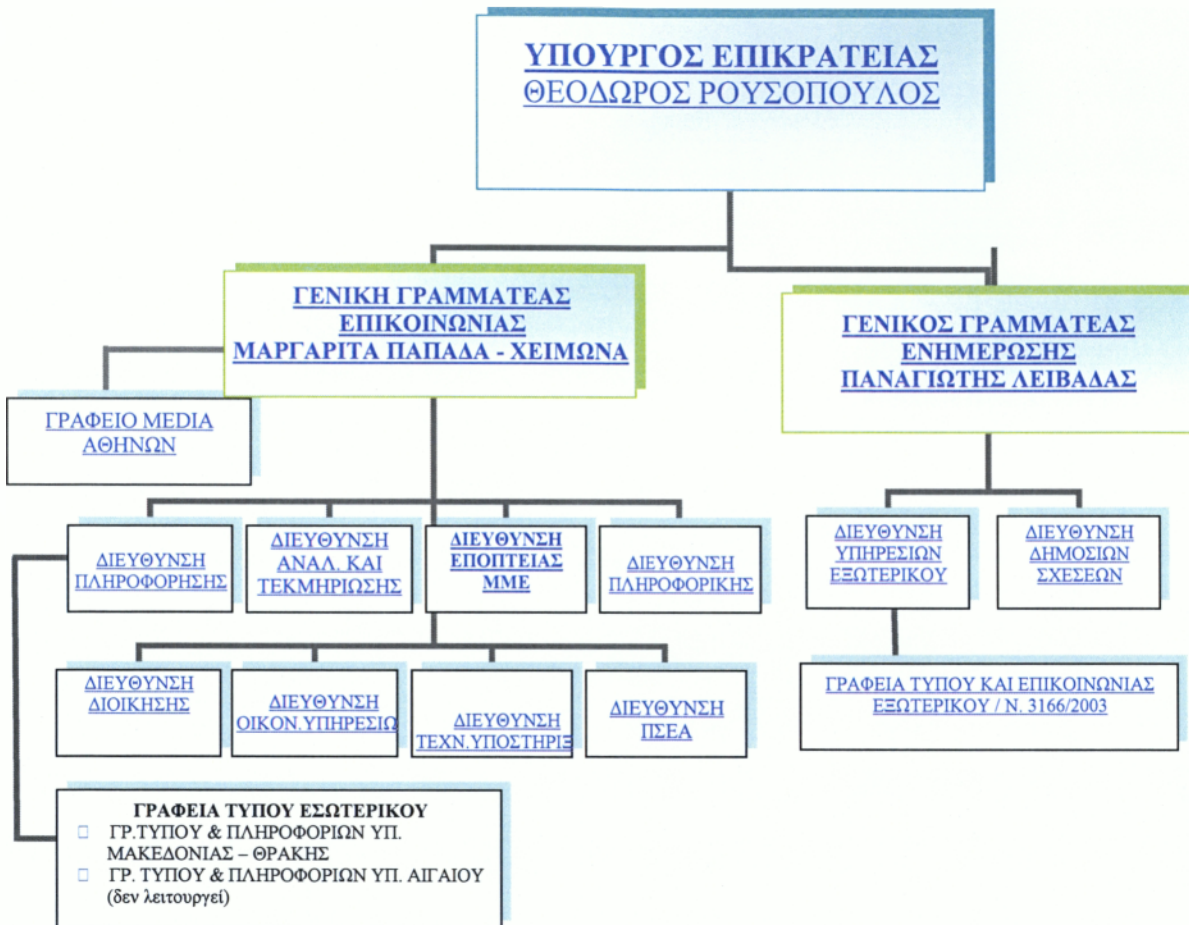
ΥΠΟΥΡΓΟΣ ΕΠΙΚΡΑΤΕΙΑΣ
ΘΕΟΔΩΡΟΣ ΡΟΥΣΟΠΟΥΛΟΣ

ΓΕΝΙΚΗ ΓΡΑΜΜΑΤΕΑΣ ΕΠΙΚΟΙΝΩΝΙΑΣ
ΜΑΡΓΑΡΙΤΑ ΠΑΠΑΔΑ - ΧΕΙΜΩΝΑ

ΓΕΝΙΚΟΣ ΓΡΑΜΜΑΤΕΑΣ ΕΝΗΜΕΡΩΣΗΣ
ΠΑΝΑΓΙΩΤΗΣ ΛΕΙΒΑΔΑΣ

ΓΡΑΦΕΙΟ MEDIA ΑΘΗΝΩΝ

ΔΙΕΥΘΥΝΣΗ ΠΛΗΡΟΦΟΡΗΣΗΣ

ΔΙΕΥΘΥΝΣΗ ΑΝΑΛ. ΚΑΙ ΤΕΚΜΗΡΙΩΣΗΣ

ΔΙΕΥΘΥΝΣΗ ΕΠΟΠΤΕΙΑΣ ΜΜΕ

ΔΙΕΥΘΥΝΣΗ ΠΛΗΡΟΦΟΡΙΚΗΣ

ΔΙΕΥΘΥΝΣΗ ΥΠΗΡΕΣΙΩΝ ΕΞΩΤΕΡΙΚΟΥ

ΔΙΕΥΘΥΝΣΗ ΔΗΜΟΣΙΩΝ ΣΧΕΣΕΩΝ

ΓΡΑΦΕΙΑ ΤΥΠΟΥ ΚΑΙ ΕΠΙΚΟΙΝΩΝΙΑΣ ΕΞΩΤΕΡΙΚΟΥ / Ν. 3166/2003

ΔΙΕΥΘΥΝΣΗ ΔΙΟΙΚΗΣΗΣ

ΔΙΕΥΘΥΝΣΗ ΟΙΚΟΝ.ΥΠΗΡΕΣΙΩ

ΔΙΕΥΘΥΝΣΗ ΤΕΧΝ.ΥΠΟΣΤΗΡΙΞ

ΔΙΕΥΘΥΝΣΗ ΠΣΕΑ

ΓΡΑΦΕΙΑ ΤΥΠΟΥ ΕΣΩΤΕΡΙΚΟΥ
□ ΓΡ.ΤΥΠΟΥ & ΠΛΗΡΟΦΟΡΙΩΝ ΥΠ. ΜΑΚΕΔΟΝΙΑΣ – ΘΡΑΚΗΣ
□ ΓΡ. ΤΥΠΟΥ & ΠΛΗΡΟΦΟΡΙΩΝ ΥΠ. ΑΙΓΑΙΟΥ (δεν λειτουργεί)